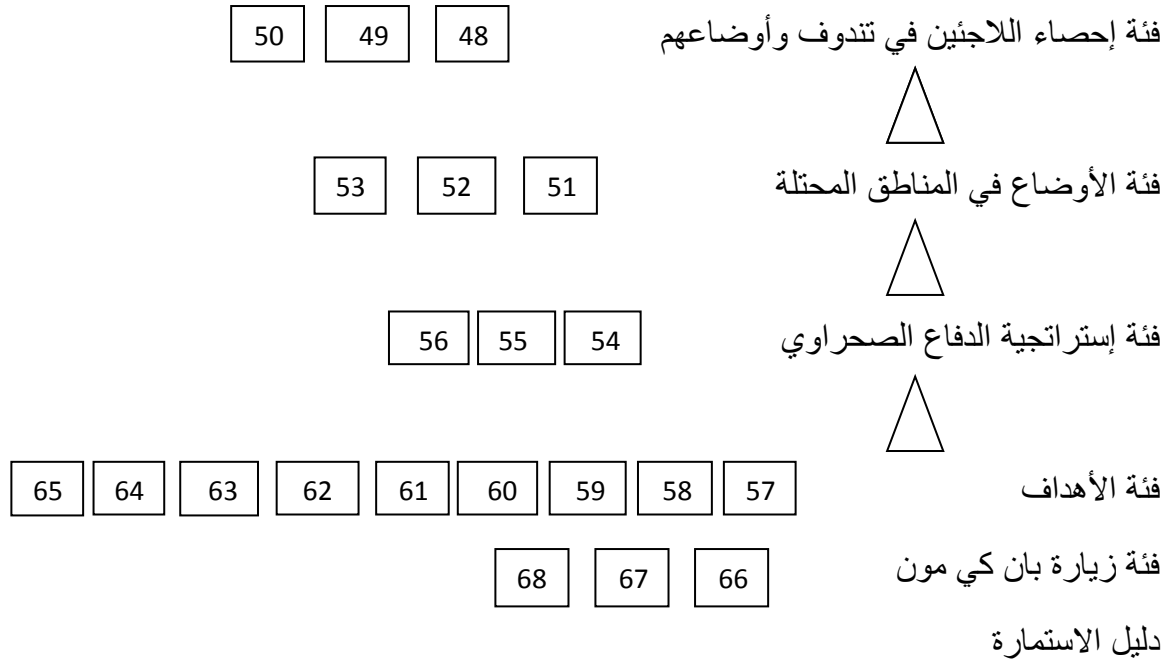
فئة إحصاء اللاجئين في تندوف وأوضاعهم 48 49 50

فئة الأوضاع في المناطق المحتلة 51 52 53

فئة إستراتجية الدفاع الصحراوي 54 55 56

فئة الأهداف 57 58 59 60 61 62 63 64 65

فئة زيارة بان كي مون 66 67 68

دليل الاستمارة